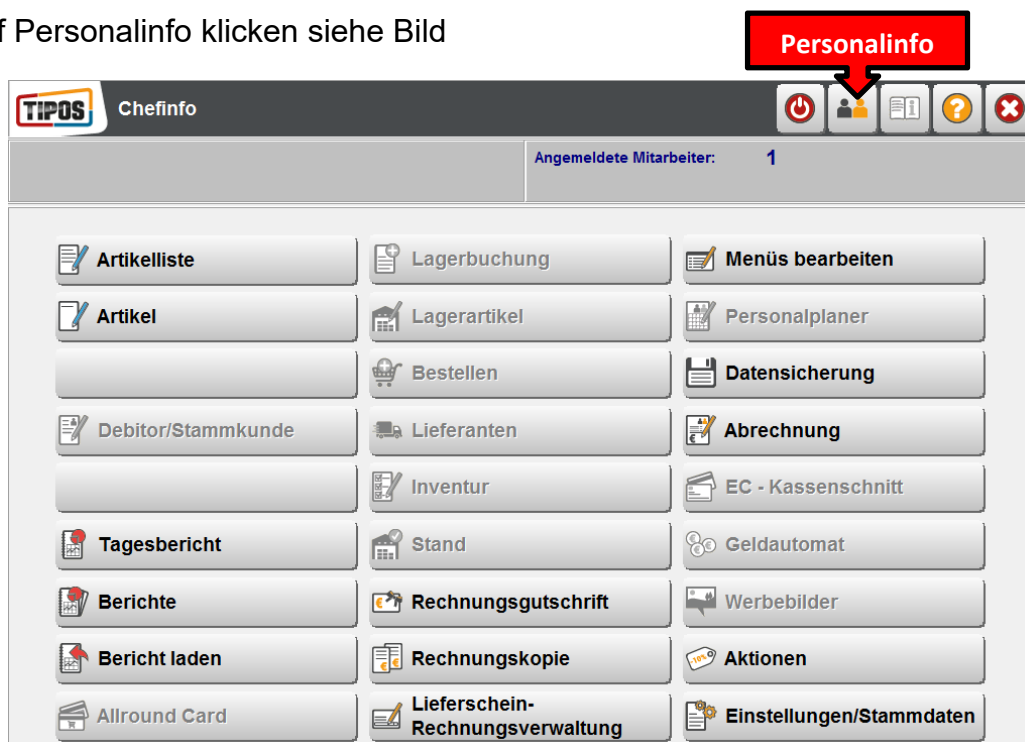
f Personalinfo klicken siehe Bild

Personalinfo

TIPOS Chefinfo

Angemeldete Mitarbeiter: 1

Artikelliste
Artikel
Debitor/Stammkunde
Tagesbericht
Berichte
Bericht laden
Allround Card

Lagerbuchung
Lagerartikel
Bestellen
Lieferanten
Inventur
Stand
Rechnungsgutschrift
Rechnungskopie
Lieferschein-Rechnungsverwaltung

Menüs bearbeiten
Personalplaner
Datensicherung
Abrechnung
EC - Kassenschnitt
Geldautomat
Werbebilder
Aktionen
Einstellungen/Stammdaten